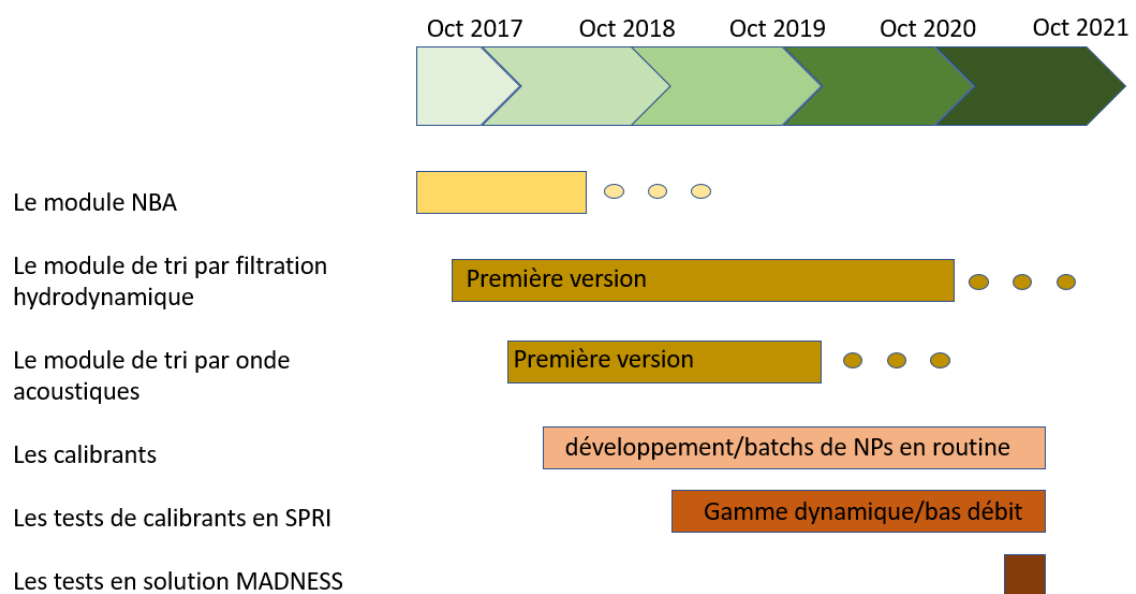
Oct 2017 Oct 2018 Oct 2019 Oct 2020 Oct 2021

Le module NBA

Le module de tri par filtration hydrodynamique

Première version

Le module de tri par onde acoustiques

Première version

Les calibrants

développement/batchs de NPs en routine

Les tests de calibrants en SPRI

Gamme dynamique/bas débit

Les tests en solution MADNESS